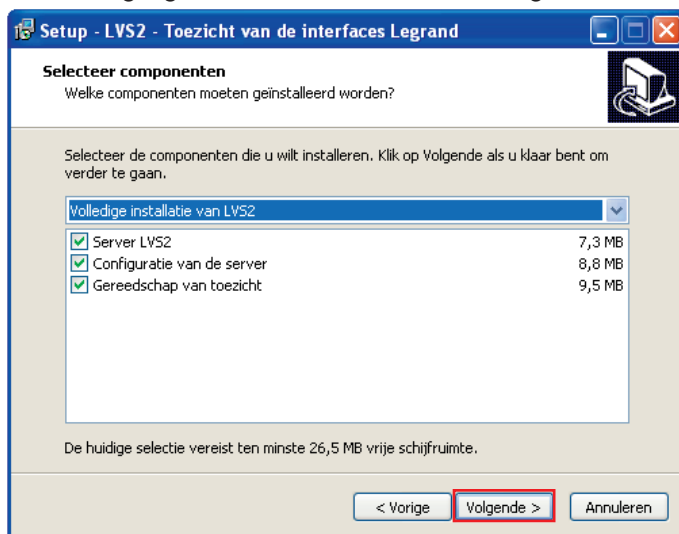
Setup - LVS2 - Toezicht van de interfaces Legrand

Selecteer componenten
Welke componenten moeten geïnstalleerd worden?

Selecteer de componenten die u wilt installeren. Klik op Volgende als u klaar bent om verder te gaan.

Volledige installatie van LVS2

| | |
|---|---|
| Server LVS2 | 7,3 MB |
| Configuratie van de server | 8,8 MB |
| Gereedschap van toezicht | 9,5 MB |

De huidige selectie vereist ten minste 26,5 MB vrije schijfruimte.

< Vorige   Volgende >   Annuleren